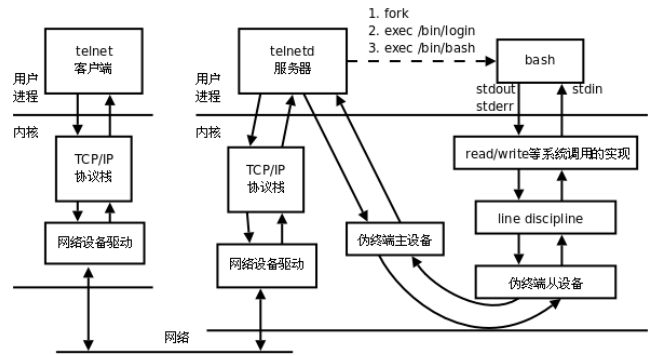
1. fork
2. exec /bin/login
3. exec /bin/bash

telnet
客户端

用户
进程

内核

TCP/IP
协议栈

网络设备驱动

telnetd
服务器

用户
进程

内核

TCP/IP
协议栈

网络设备驱动

网络

伪终端主设备

bash

stdout
stderr

stdin

read/write等系统调用的实现

line discipline

伪终端从设备